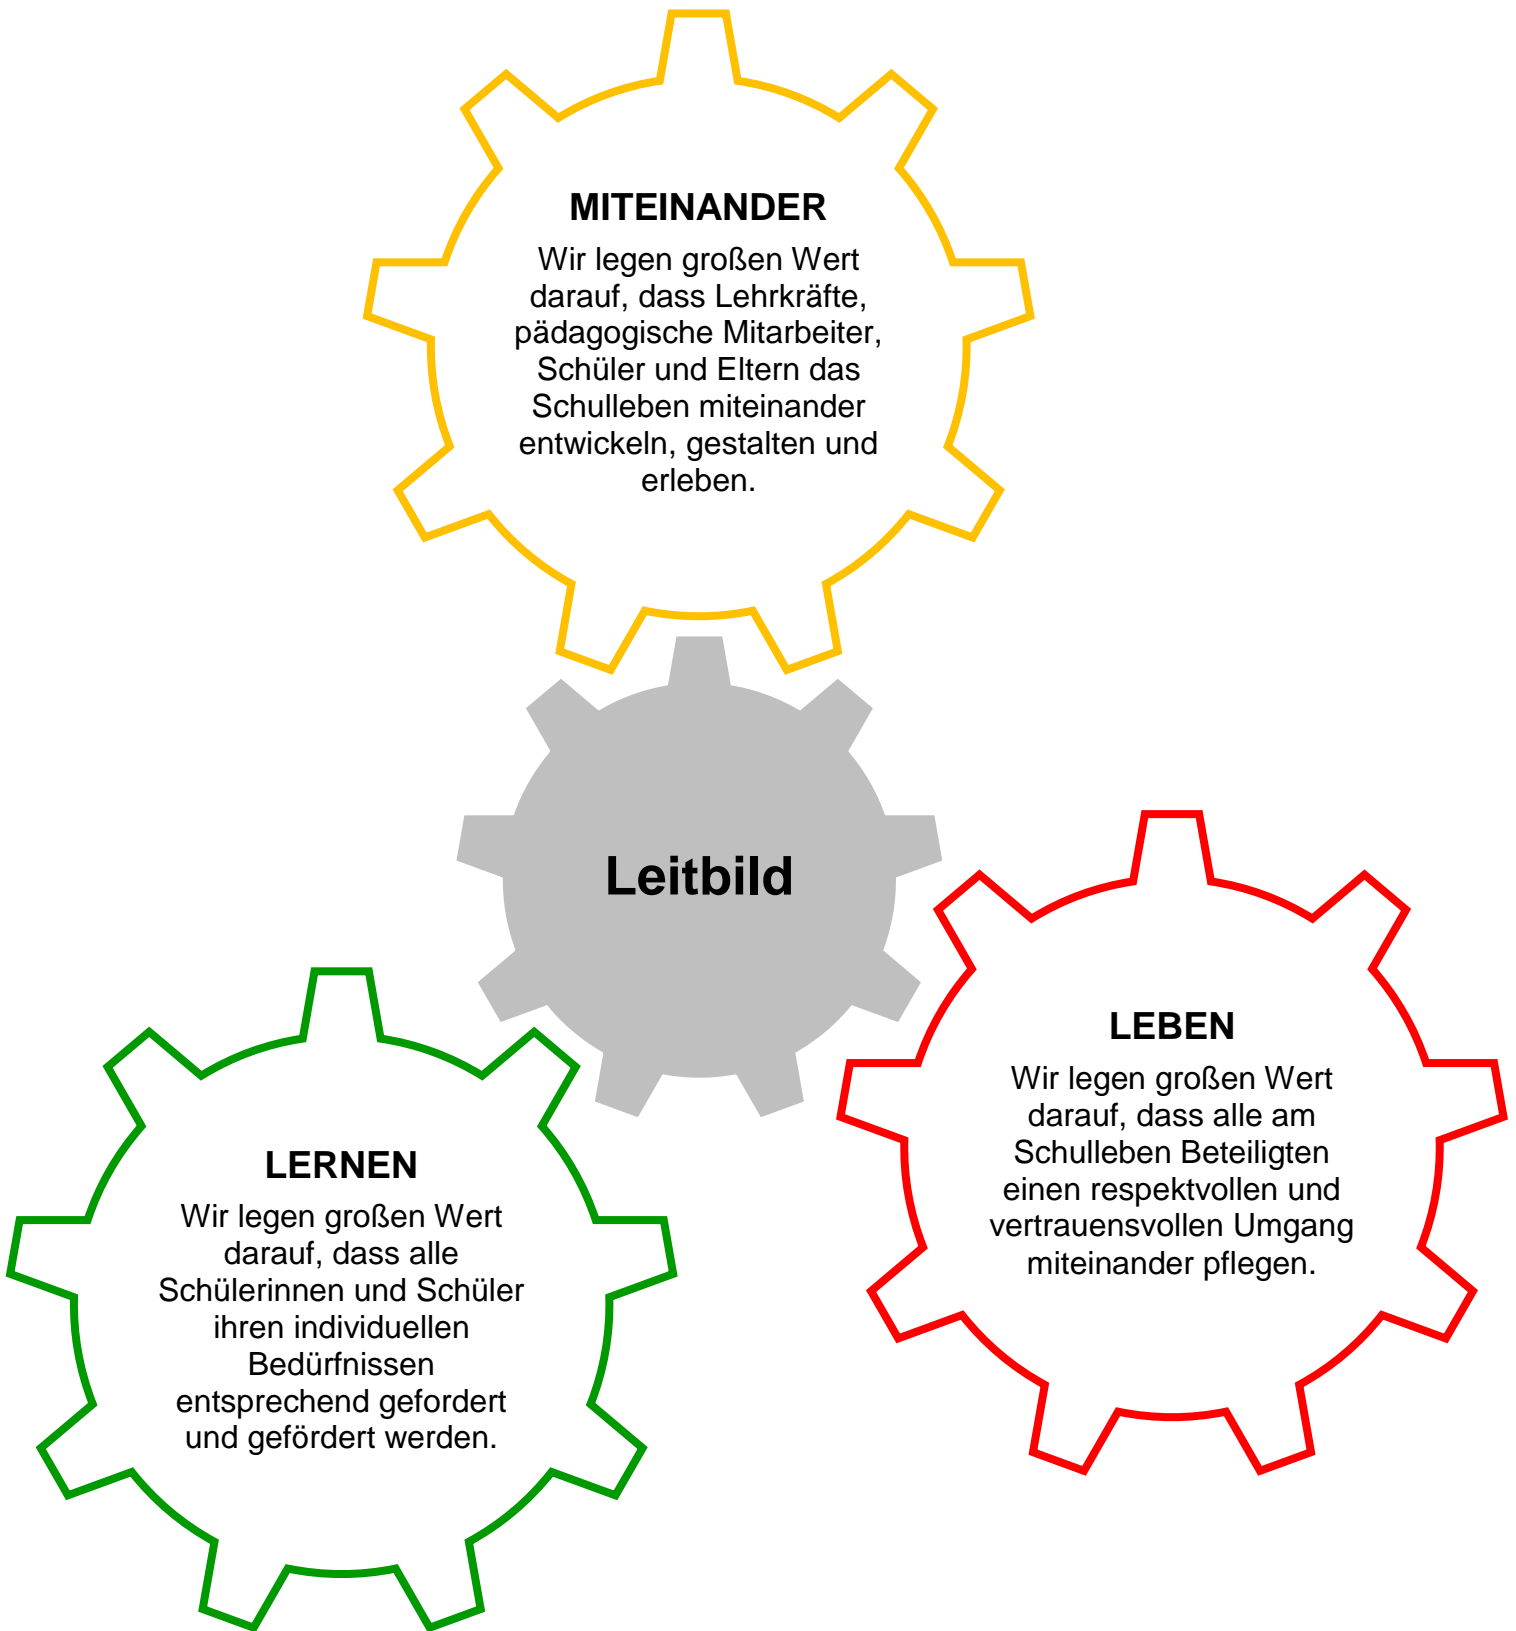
MITEINANDER

Wir legen großen Wert darauf, dass Lehrkräfte, pädagogische Mitarbeiter, Schüler und Eltern das Schulleben miteinander entwickeln, gestalten und erleben.

Leitbild

LEBEN

Wir legen großen Wert darauf, dass alle am Schulleben Beteiligten einen respektvollen und vertrauensvollen Umgang miteinander pflegen.

LERNEN

Wir legen großen Wert darauf, dass alle Schülerinnen und Schüler ihren individuellen Bedürfnissen entsprechend gefordert und gefördert werden.